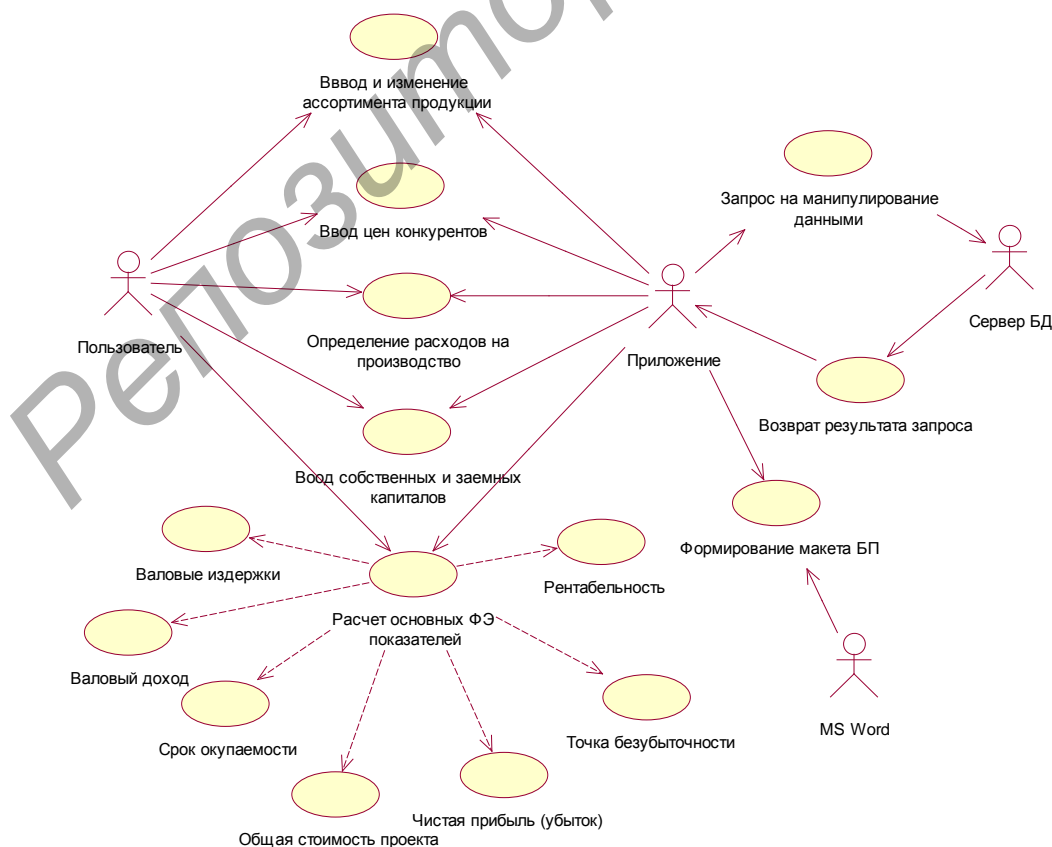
Репозиторий

Вввод и изменение ассортимента продукции

Запрос на манипулирование данными

Ввод цен конкурентов

Сервер БД

Пользователь

Определение расходов на производство

Приложение

Возврат результата запроса

Вood собственных и заемных капиталов

Формирование макета БП

Валовые издержки

Рентабельность

Расчет основных ФЭ показателей

Валовый доход

MS Word

Срок окупаемости

Точка безубыточности

Чистая прибыль (убыток)

Общая стоимость проекта